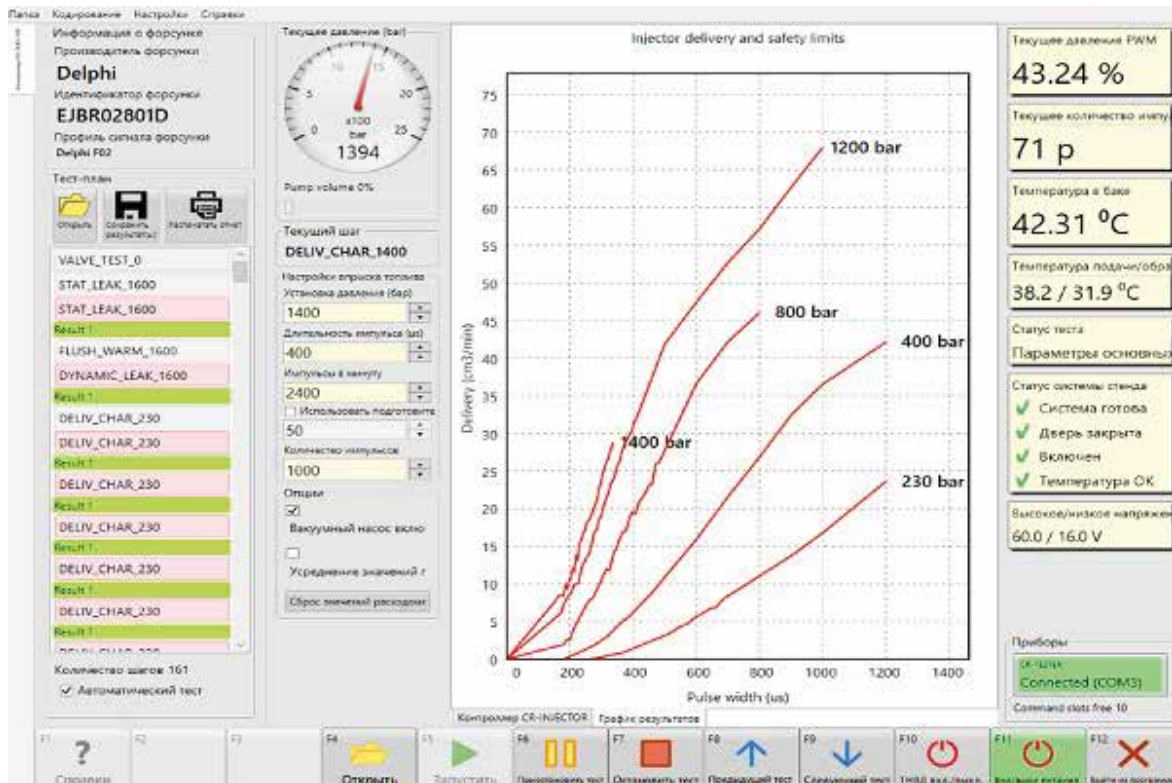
Папка Кодирование Настройки Справки

Информация о форсунке
Производитель форсунки
Delphi
Идентификатор форсунки
EJBR02801D
Профиль сигнала форсунки
Delphi F02

Тест-план
Открыть Сохранить результаты Распечатать отчет

VALVE_TEST_0
STAT_LEAK_1600
STAT_LEAK_1600
Result !
FLUSH_WARM_1600
DYNAMIC_LEAK_1600
Result !
DELIV_CHAR_230
DELIV_CHAR_230
Result !
DELIV_CHAR_230
Result !
DELIV_CHAR_230
Result !
DELIV_CHAR_230
Result !
DELIV_CHAR_230
Result !

Количество шагов 161
☑ Автоматический тест

Текущее давление (bar)
5 10 15 20 25 0
x100 bar
1394
Pump volume 0%

Текущий шаг
DELIV_CHAR_1400
Настройки впрыска топлива
Установка давления (бар)
1400
Длительность импульса (us)
400
Импульсы в минуту
2400
☐ Использовать подготовите
50
Количество импульсов
1000
Опции
☑ Вакуумный насос вклю
☐ Усреднение значений г
Сброс значений расходоме

Injector delivery and safety limits
1200 bar
800 bar
400 bar
1400 bar
230 bar
Delivery (cm3/min)
Pulse width (us)
0 5 10 15 20 25 30 35 40 45 50 55 60 65 70 75
0 200 400 600 800 1000 1200 1400

Контроллер CR-INJECTOR График результатов

Текущее давление PWM
43.24 %
Текущее количество импу
71 p
Температура в баке
42.31 °C
Температура подачи/обра
38.2 / 31.9 °C
Статус теста
Параметры основных
Статус системы стенда
Система готова
Дверь закрыта
Включен
Температура OK
Высокое/низкое напряжен
60.0 / 16.0 V

Приборы
CR-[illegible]
Connected (COM3)
Command slots free 10

F1 Справка F2 F3 F4 Открыть F5 Запустить F6 Приостановить тест F7 Остановить тест F8 Предыдущий тест F9 Следующий тест F10 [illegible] F11 Выключ питание F12 Выйти из програм